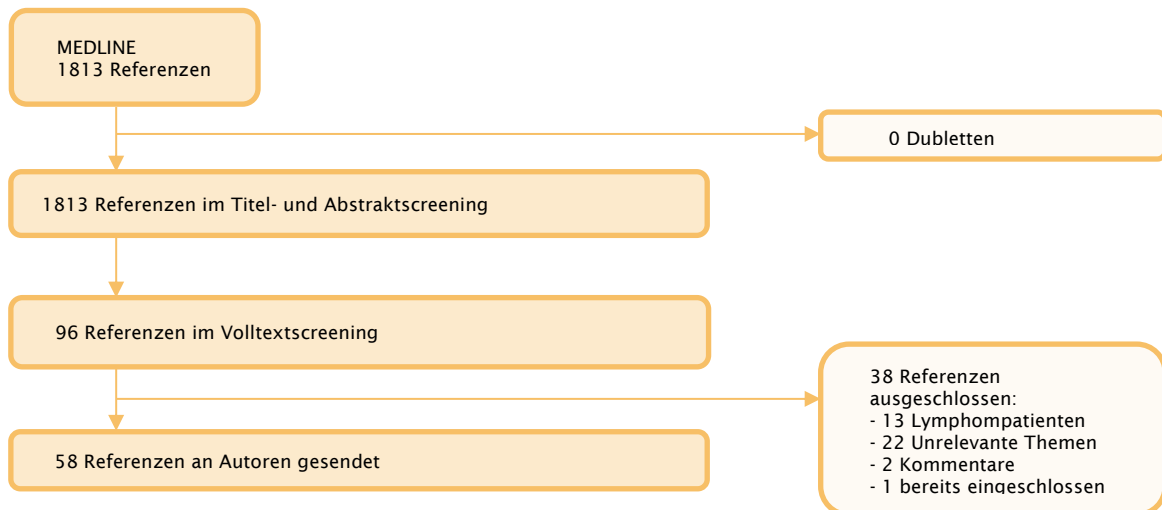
MEDLINE
1813 Referenzen

0 Dubletten

1813 Referenzen im Titel- und Abstraktscreening

96 Referenzen im Volltextscreening

38 Referenzen ausgeschlossen:
- 13 Lymphompatienten
- 22 Unrelevante Themen
- 2 Kommentare
- 1 bereits eingeschlossen

58 Referenzen an Autoren gesendet